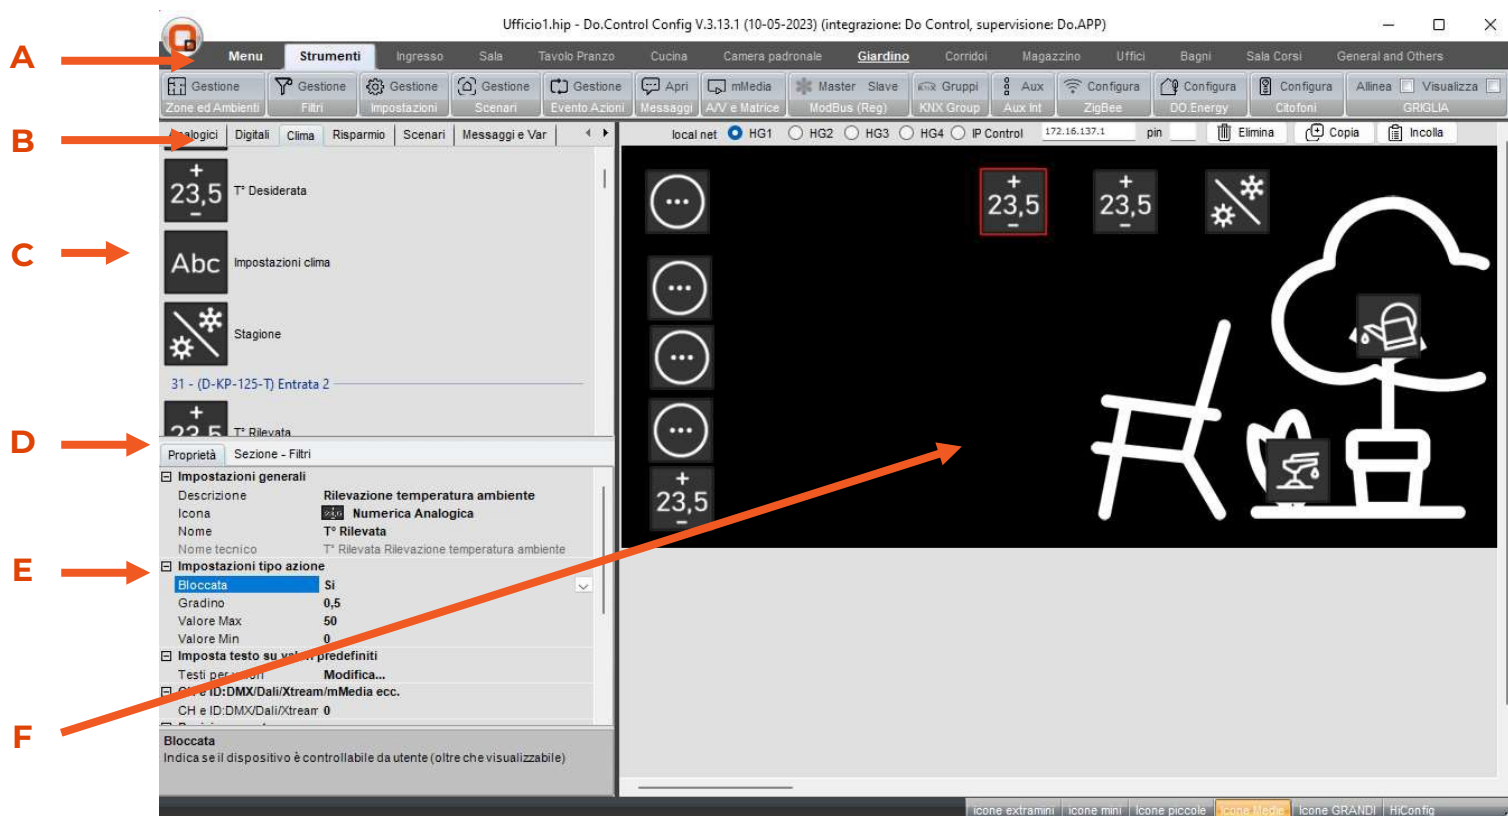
Ufficio1.hip - Do.Control Config V.3.13.1 (10-05-2023) (integrazione: Do Control, supervisione: Do.APP)

A

Menu Strumenti Ingresso Sala Tavolo Pranzo Cucina Camera padronale Giardino Corridoi Magazzino Uffici Bagni Sala Corsi General and Others

Gestione Zone ed Ambienti | Gestione Filtri | Gestione Impostazioni | Gestione Scenari | Gestione Evento Azioni | Apri Messaggi | mMedia A/V e Matrice | Master Slave ModBus (Reg) | Gruppi KNX Group | Aux Aux Int | Configura ZigBee | Configura DO Energy | Configura Citofoni | Allinea Visualizza GRIGLIA

B

Analogici Digitali Clima Risparmio Scenari Messaggi e Var

local net HG1 HG2 HG3 HG4 IP Control 172.16.137.1 pin Elimina Copia Incolla

C

23,5 T° Desiderata

Abc Impostazioni clima

Stagione

31 - (D-KP-125-T) Entrata 2

23,5 T° Rilevata

D

Proprietà Sezione - Filtri

⊟ Impostazioni generali
Descrizione Rilevazione temperatura ambiente
Icona Numerica Analogica
Nome T° Rilevata
Nome tecnico T° Rilevata Rilevazione temperatura ambiente

E

⊟ Impostazioni tipo azione
Bloccata Si
Gradino 0,5
Valore Max 50
Valore Min 0
⊟ Imposta testo su val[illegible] predefiniti
Testi per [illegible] Modifica...
⊟ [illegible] ID:DMX/Dali/Xtream/mMedia ecc.
CH e ID:DMX/Dali/Xtream 0

F

Bloccata
Indica se il dispositivo è controllabile da utente (oltre che visualizzabile)

23,5 23,5 23,5

Icone extramini Icone mini Icone piccole Icone Medie Icone GRANDI HiConfig